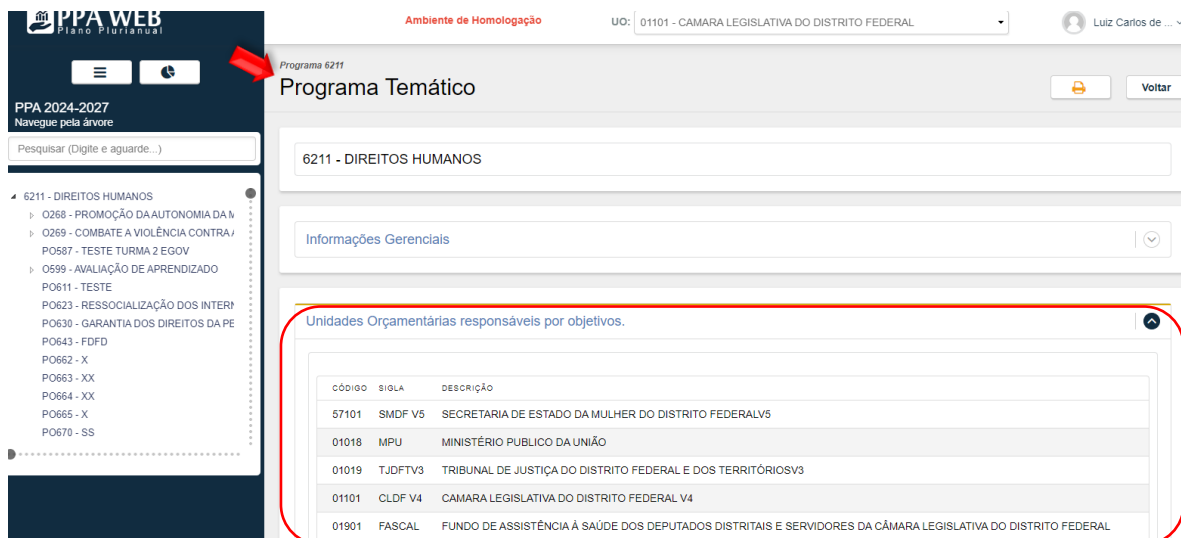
PPA WEB
Plano Plurianual

PPA 2024-2027
Navegue pela árvore

Pesquisar (Digite e aguarde...)

6211 - DIREITOS HUMANOS
O268 - PROMOÇÃO DA AUTONOMIA DA M
O269 - COMBATE A VIOLÊNCIA CONTRA /
PO587 - TESTE TURMA 2 EGOV
O599 - AVALIAÇÃO DE APRENDIZADO
PO611 - TESTE
PO623 - RESSOCIALIZAÇÃO DOS INTERN
PO630 - GARANTIA DOS DIREITOS DA PE
PO643 - FDFD
PO662 - X
PO663 - XX
PO664 - XX
PO665 - X
PO670 - SS

Ambiente de Homologação

UO: 01101 - CAMARA LEGISLATIVA DO DISTRITO FEDERAL

Luiz Carlos de ...

Programa 6211
Programa Temático

Voltar

6211 - DIREITOS HUMANOS

Informações Gerenciais

Unidades Orçamentárias responsáveis por objetivos.

| CÓDIGO | SIGLA | DESCRIÇÃO |
|---|---|---|
| 57101 | SMDF V5 | SECRETARIA DE ESTADO DA MULHER DO DISTRITO FEDERALV5 |
| 01018 | MPU | MINISTÉRIO PUBLICO DA UNIÃO |
| 01019 | TJDFTV3 | TRIBUNAL DE JUSTIÇA DO DISTRITO FEDERAL E DOS TERRITÓRIOSV3 |
| 01101 | CLDF V4 | CAMARA LEGISLATIVA DO DISTRITO FEDERAL V4 |
| 01901 | FASCAL | FUNDO DE ASSISTÊNCIA À SAÚDE DOS DEPUTADOS DISTRITAIS E SERVIDORES DA CÂMARA LEGISLATIVA DO DISTRITO FEDERAL |